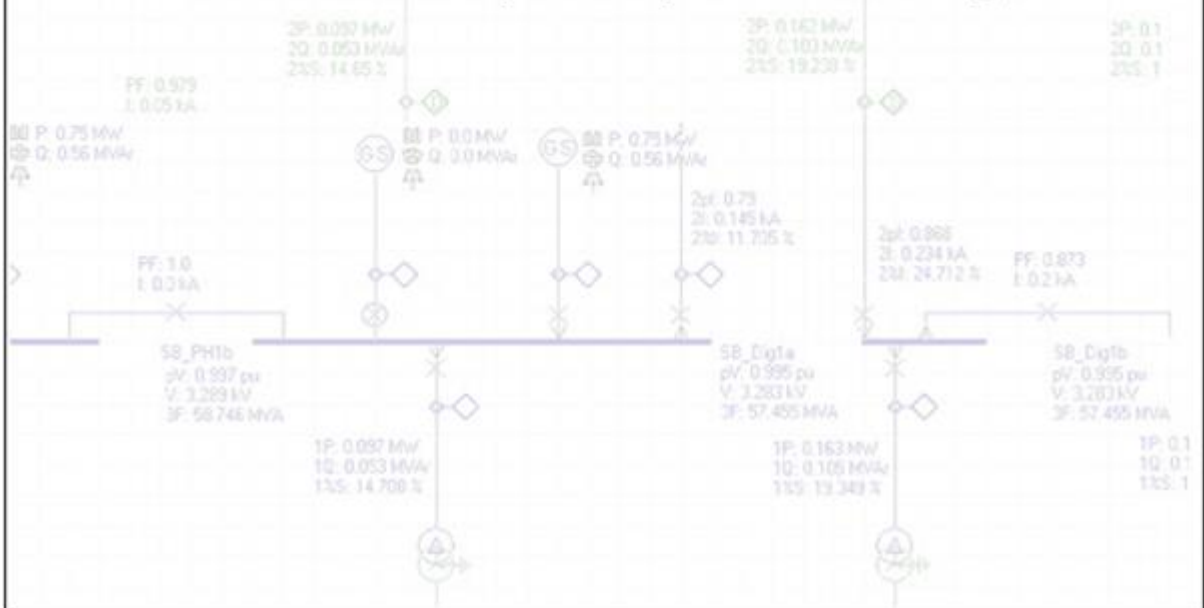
2P: 0.097 MW
2Q: 0.053 MVAr
2%S: 14.65 %

2P: 0.142 MW
2Q: 0.103 MVAr
2%S: 19.238 %

2P: 0.1
2Q: 0.1
2%S: 1

PF: 0.979
I: 0.05 kA

P: 0.75 MW
Q: 0.56 MVAr

SS
P: 0.0 MW
Q: 0.0 MVAr

SS
P: 0.75 MW
Q: 0.56 MVAr

2pf: 0.73
2I: 0.145 kA
2%I: 11.705 %

2pf: 0.868
2I: 0.234 kA
2%I: 24.712 %

PF: 1.0
I: 0.0 kA

PF: 0.873
I: 0.2 kA

SB_PH1b
pV: 0.997 pu
V: 3.289 kV
3F: 58.746 MVA

SB_Dig1a
pV: 0.995 pu
V: 3.283 kV
3F: 57.455 MVA

SB_Dig1b
pV: 0.995 pu
V: 3.283 kV
3F: 57.455 MVA

1P: 0.097 MW
1Q: 0.053 MVAr
1%S: 14.708 %

1P: 0.163 MW
1Q: 0.105 MVAr
1%S: 13.349 %

1P: 0.1
1Q: 0.1
1%S: 1